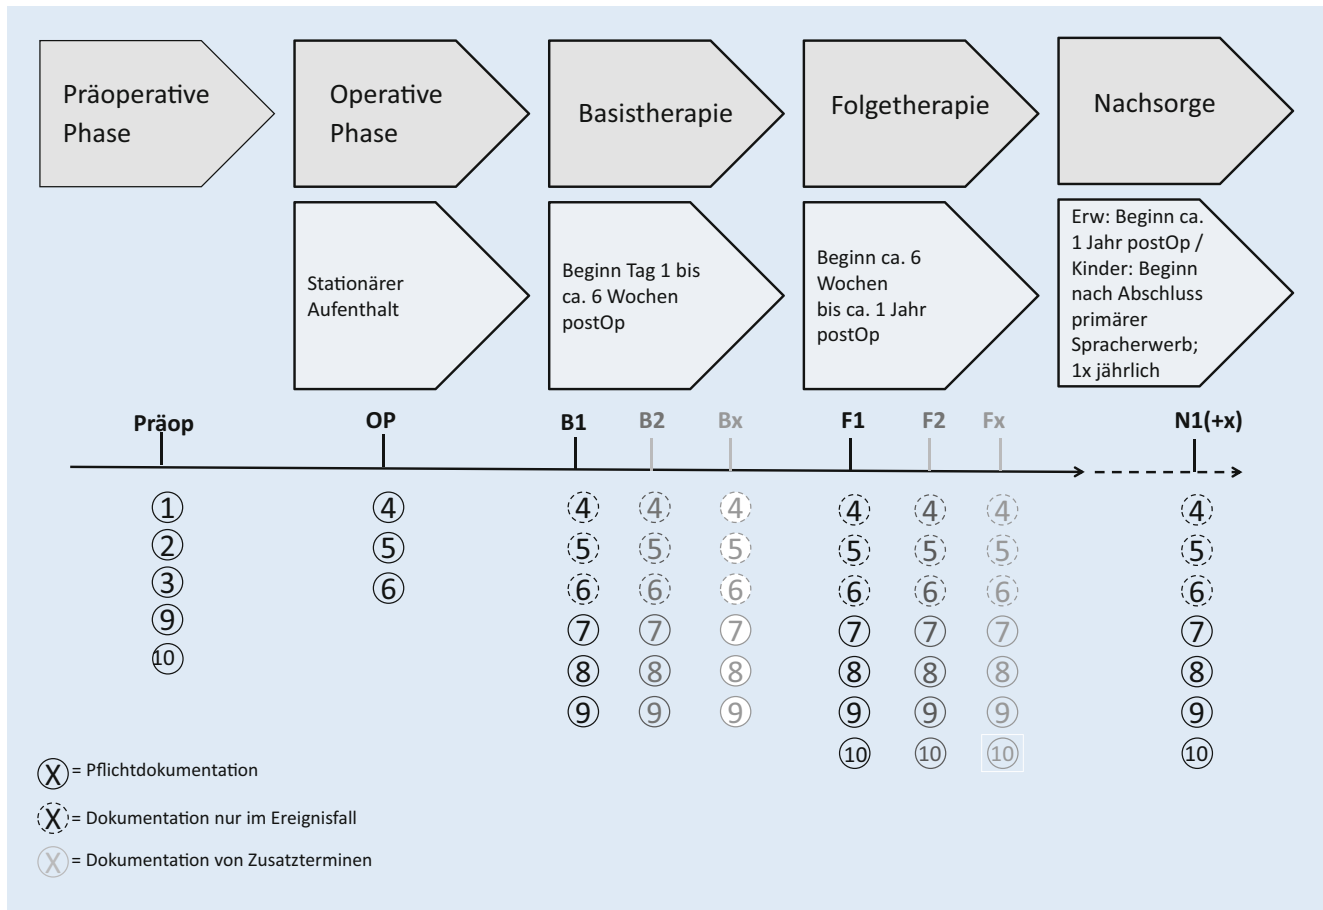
Präoperative Phase

Operative Phase

Basistherapie

Folgetherapie

Nachsorge

Stationärer Aufenthalt

Beginn Tag 1 bis ca. 6 Wochen postOp

Beginn ca. 6 Wochen bis ca. 1 Jahr postOp

Erw: Beginn ca. 1 Jahr postOp / Kinder: Beginn nach Abschluss primärer Spracherwerb; 1x jährlich

Präop
①
②
③
⑨
⑩

OP
④
⑤
⑥

B1
④
⑤
⑥
⑦
⑧
⑨

B2
④
⑤
⑥
⑦
⑧
⑨

Bx
④
⑤
⑥
⑦
⑧
⑨

F1
④
⑤
⑥
⑦
⑧
⑨
⑩

F2
④
⑤
⑥
⑦
⑧
⑨
⑩

Fx
④
⑤
⑥
⑦
⑧
⑨
⑩

N1(+x)
④
⑤
⑥
⑦
⑧
⑨
⑩

Ⓧ = Pflichtdokumentation

Ⓧ = Dokumentation nur im Ereignisfall

Ⓧ = Dokumentation von Zusatzterminen